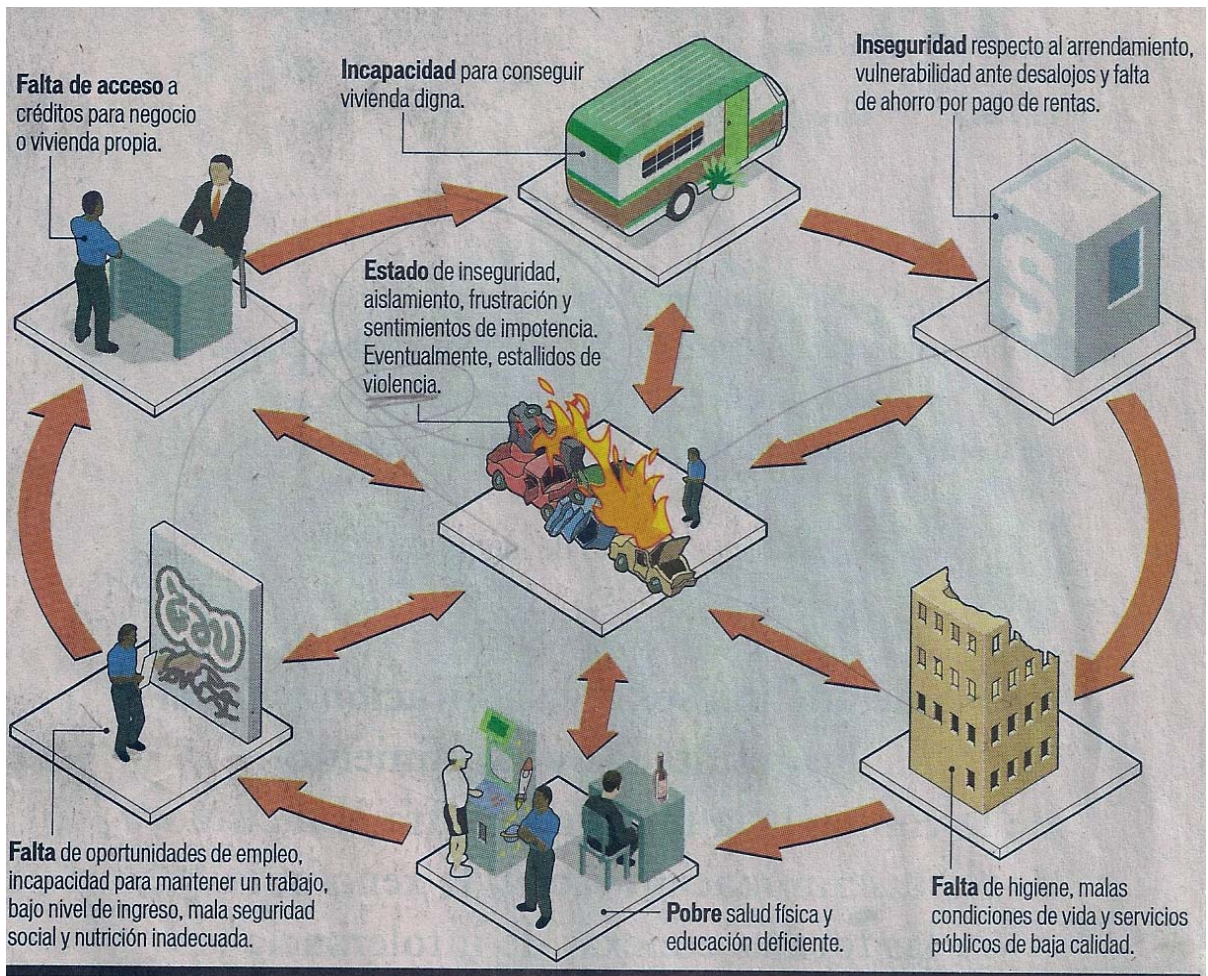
**Falta de acceso** a créditos para negocio o vivienda propia.

**Incapacidad** para conseguir vivienda digna.

**Inseguridad** respecto al arrendamiento, vulnerabilidad ante desalojos y falta de ahorro por pago de rentas.

**Estado** de inseguridad, aislamiento, frustración y sentimientos de impotencia. Eventualmente, estallidos de violencia.

**Falta** de oportunidades de empleo, incapacidad para mantener un trabajo, bajo nivel de ingreso, mala seguridad social y nutrición inadecuada.

**Pobre** salud física y educación deficiente.

**Falta** de higiene, malas condiciones de vida y servicios públicos de baja calidad.